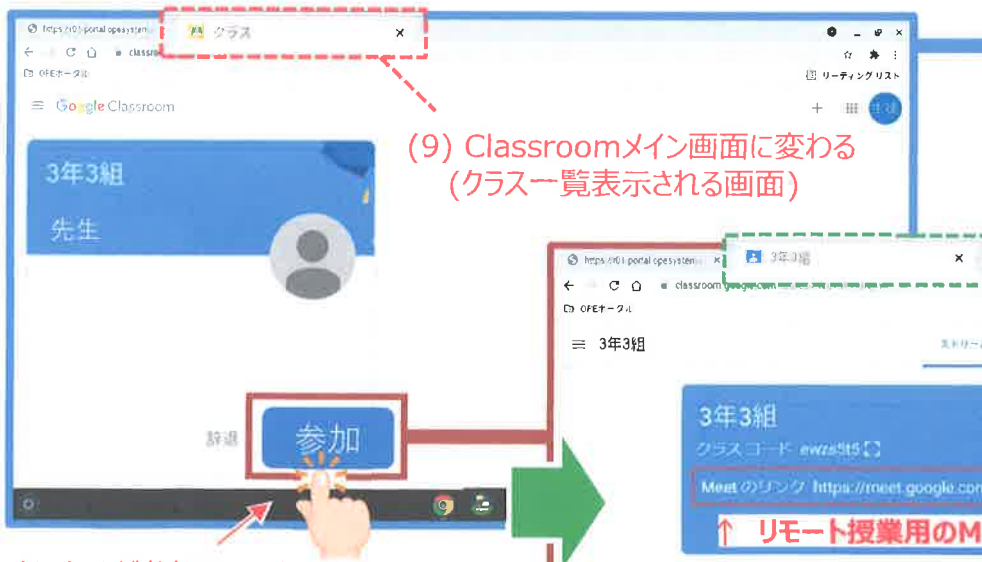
https://r01.portal.opesystem
クラス
classroom
OFEポータル
リーディングリスト
Google Classroom
(9) Classroomメイン画面に変わる
(クラス一覧表示される画面)
3年3組
先生
https://r01.portal.opesystem
3年3組
classroom.google.com
OFEポータル
3年3組
ストリーム
3年3組
クラスコード ewza5t5
Meet のリンク https://meet.google.com
↑ リモート授業用のM
辞退
参加